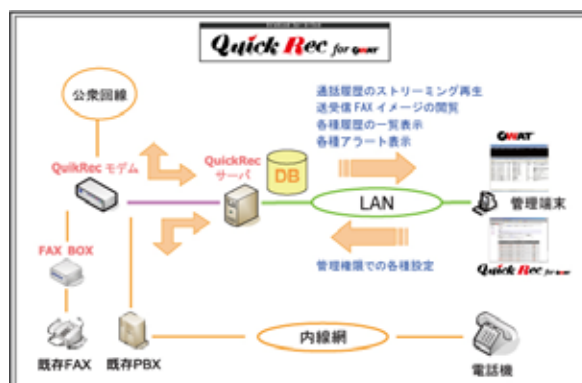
Quick Rec for QWAT

公衆回線

QuikRec モデム

QuickRec サーバ

DB

通話履歴のストリーミング再生
送受信 FAX イメージの閲覧
各種履歴の一覧表示
各種アラート表示

QWAT

LAN

管理端末

FAX BOX

管理権限での各種設定

Quick Rec for QWAT

内線網

既存FAX

既存PBX

電話機